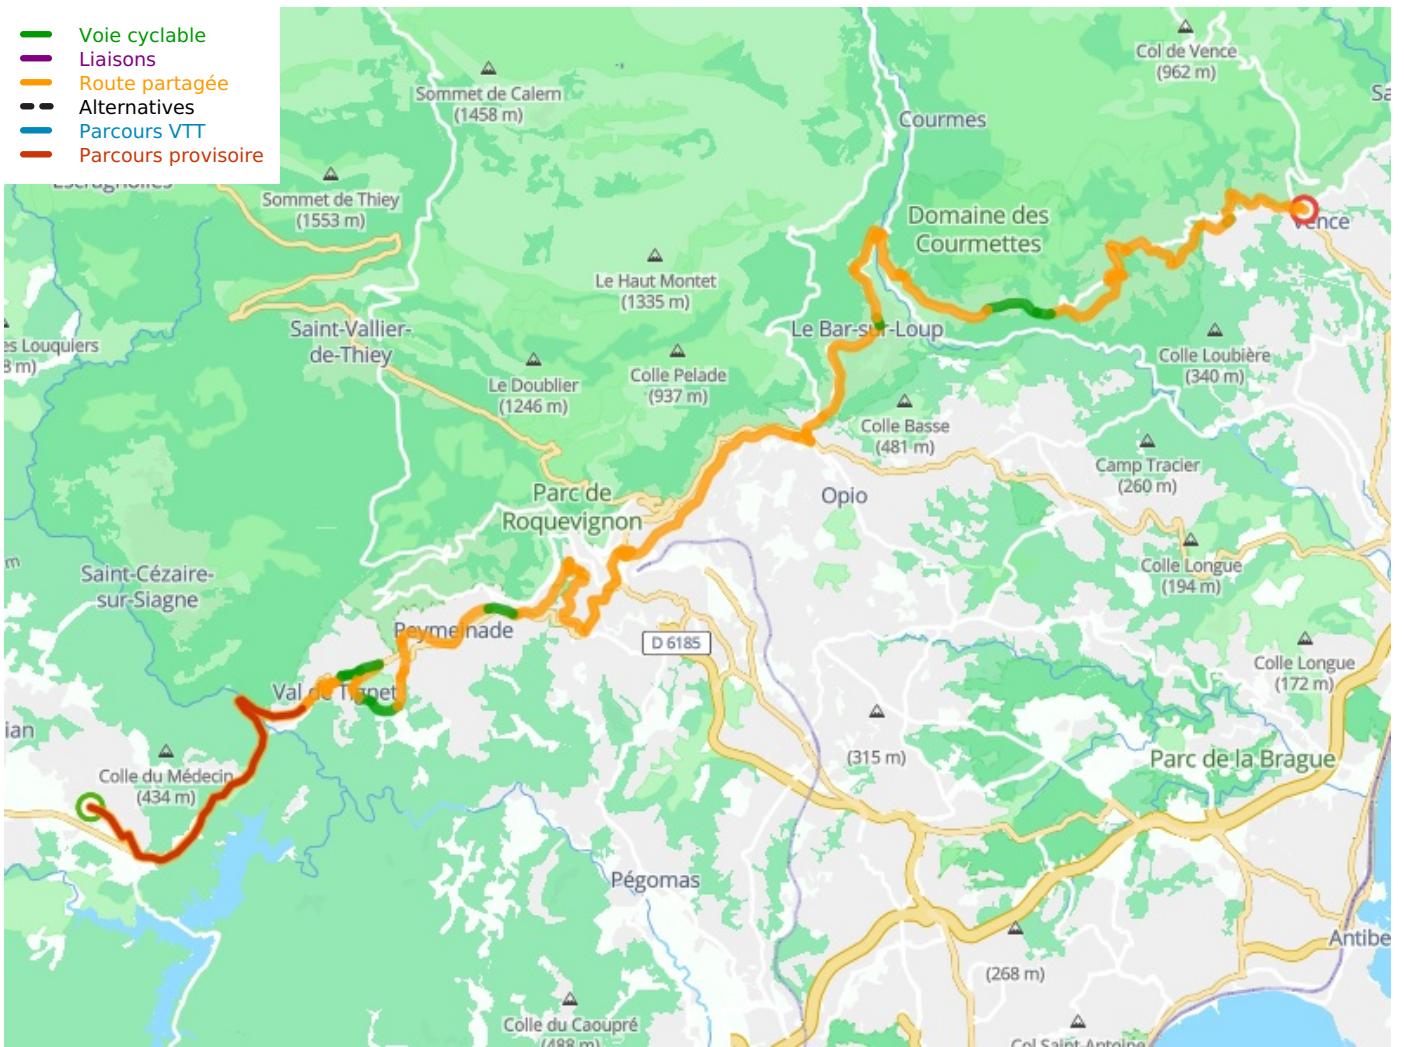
Voie cyclable
Liaisons
Route partagée
Alternatives
Parcours VTT
Parcours provisoire

Sommet de Calern
(1458 m)

Col de Vence
(962 m)

Sa

Courmes

Sommet de Thiey
(1553 m)

Domaine des Courmettes

Vence

Le Haut Montet
(1335 m)

Saint-Vallier-de-Thiey

es Louquiers
3 m)

Le Bar-s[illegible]r-Loup

Colle Loubière
(340 m)

Le Doublier
(1246 m)

Colle Pelade
(937 m)

Colle Basse
(481 m)

Camp Tracier
(260 m)

Opio

Parc de Roquevignon

Saint-Cézaire-sur-Siagne

Colle Longue
(194 m)

Peyme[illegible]nade

D 6185

Colle Longue
(172 m)

Val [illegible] T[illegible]net

ian

Colle du Médecin
(434 m)

(315 m)

Parc de la Brague

Pégomas

Antibe

(268 m)

Colle du Caoupré
(488 m)

Col Saint-Antoine